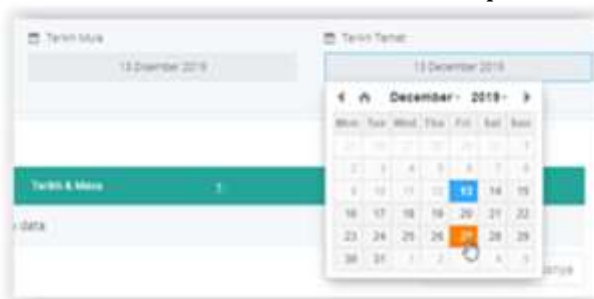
Tarikh Mula

13 Disember 2019

Tarikh Tamat

13 December 2019

December 2019

| Mon | Tue | Wed | Thu | Fri | Sat | Sun |
|---|---|---|---|---|---|---|
| 25 | 26 | 27 | 28 | 29 | 30 | 1 |
| 2 | 3 | 4 | 5 | 6 | 7 | 8 |
| 9 | 10 | 11 | 12 | 13 | 14 | 15 |
| 16 | 17 | 18 | 19 | 20 | 21 | 22 |
| 23 | 24 | 25 | 26 | 27 | 28 | 29 |
| 30 | 31 | 1 | 2 | 3 | 4 | 5 |

Tarikh & Masa

data

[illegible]arya